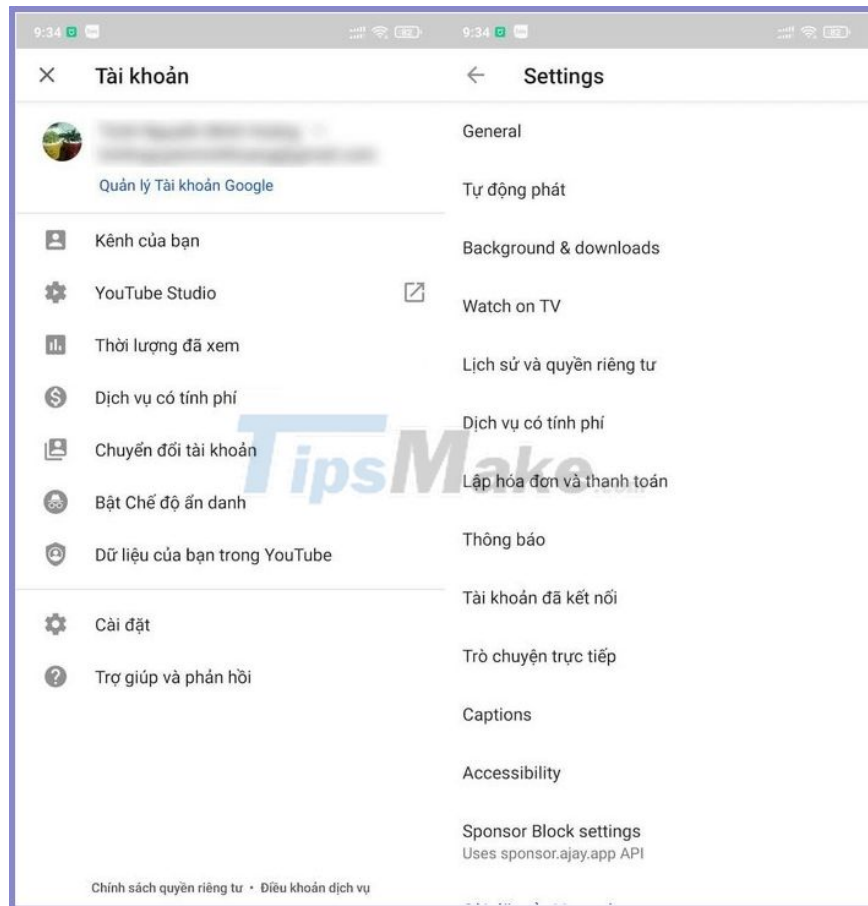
9:34

Tài khoản

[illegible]

Quản lý Tài khoản Google

Kênh của bạn

YouTube Studio

Thời lượng đã xem

Dịch vụ có tính phí

Chuyển đổi tài khoản

Bật Chế độ ẩn danh

Dữ liệu của bạn trong YouTube

Cài đặt

Trợ giúp và phản hồi

Chính sách quyền riêng tư • Điều khoản dịch vụ

9:34

Settings

General

Tự động phát

Background & downloads

Watch on TV

Lịch sử và quyền riêng tư

Dịch vụ có tính phí

Lập hóa đơn và thanh toán

Thông báo

Tài khoản đã kết nối

Trò chuyện trực tiếp

Captions

Accessibility

Sponsor Block settings
Uses sponsor.ajay.app API

TipsMake